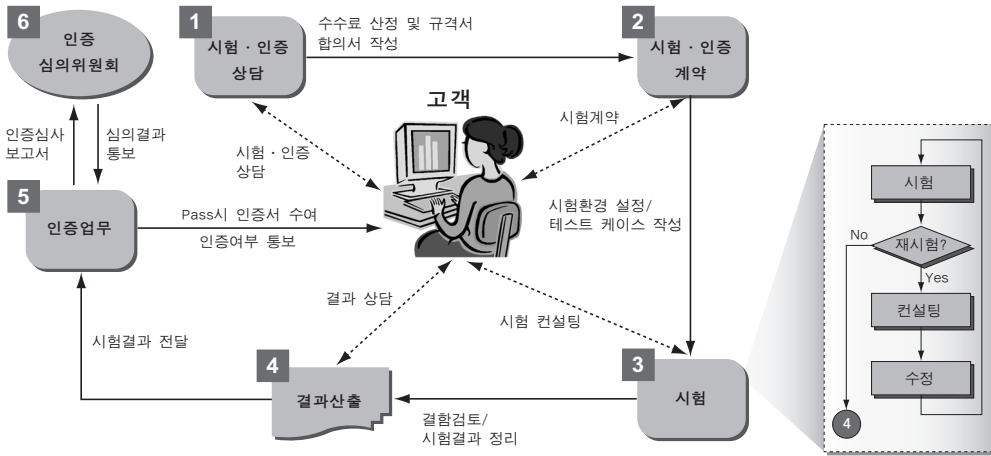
6
인증
심의위원회

1
시험 · 인증
상담

수수료 산정 및 규격서
합의서 작성

2
시험 · 인증
계약

고객

인증심사
보고서

심의결과
통보

시험 · 인증
상담

시험계약

5
인증업무

Pass시 인증서 수여

인증여부 통보

시험환경 설정/
테스트 케이스 작성

결과 상담

시험 컨설팅

시험결과 전달

4
결과산출

결함검토/
시험결과 정리

3
시험

시험

No

재시험?

Yes

컨설팅

수정

4